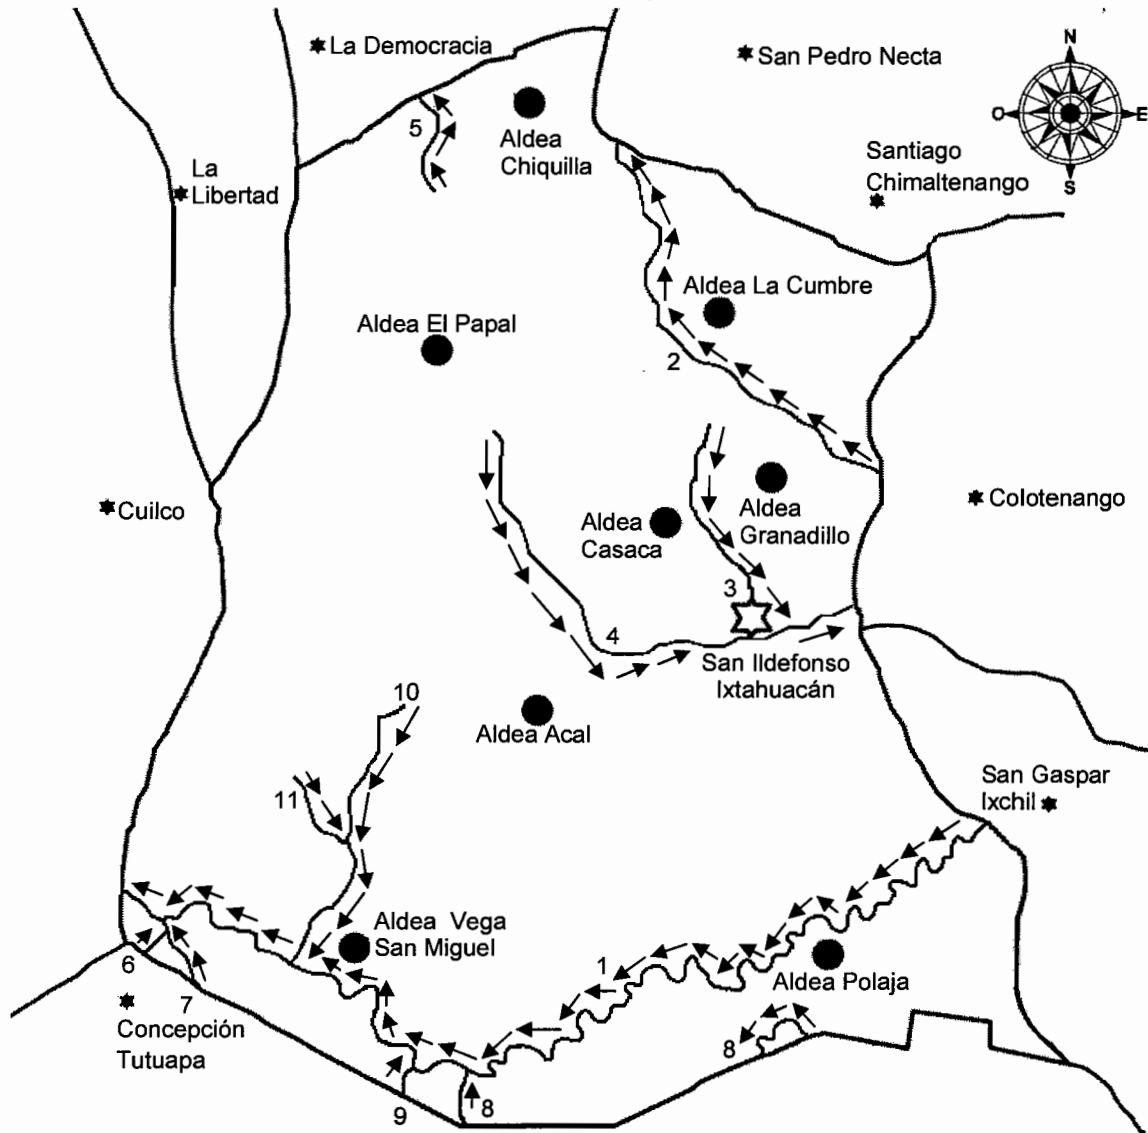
La Democracia
San Pedro Necta
N
O
E
S
5
Aldea Chiquilla
La Libertad
Santiago Chimaltenango
Aldea La Cumbre
Aldea El Papal
2
Cuilco
Aldea Casaca
Aldea Granadillo
Colotenango
3
4
San Ildefonso Ixtahuacán
10
Aldea Acal
11
San Gaspar Ixchil
Aldea Vega San Miguel
6
1
Aldea Polaja
7
Concepción Tutuapa
8
9
8